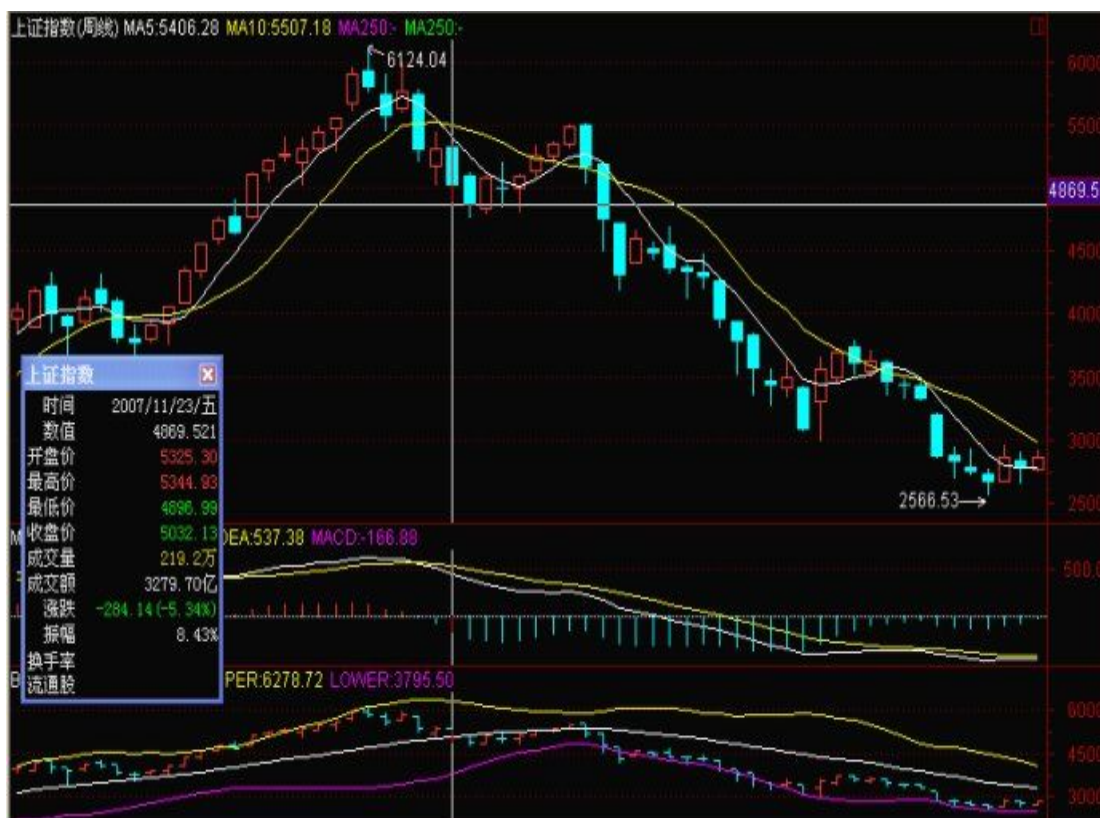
上证指数(周线) MA5:5406.28 MA10:5507.18 MA250:- MA250:-

6124.04

6000
5500
4869.5
4500
4000
3500
3000
2500

2566.53

上证指数

| | |
|---|---|
| 时间 | 2007/11/23/五 |
| 数值 | 4869.521 |
| 开盘价 | 5325.30 |
| 最高价 | 5344.93 |
| 最低价 | 4896.99 |
| 收盘价 | 5032.13 |
| 成交量 | 219.2万 |
| 成交额 | 3279.70亿 |
| 涨跌 | -284.14(-5.34%) |
| 振幅 | 8.43% |
| 换手率 | |
| 流通股 | |

DEA:537.38 MACD:-166.88

500.0

PER:6278.72 LOWER:3795.50

6000
4500
3000